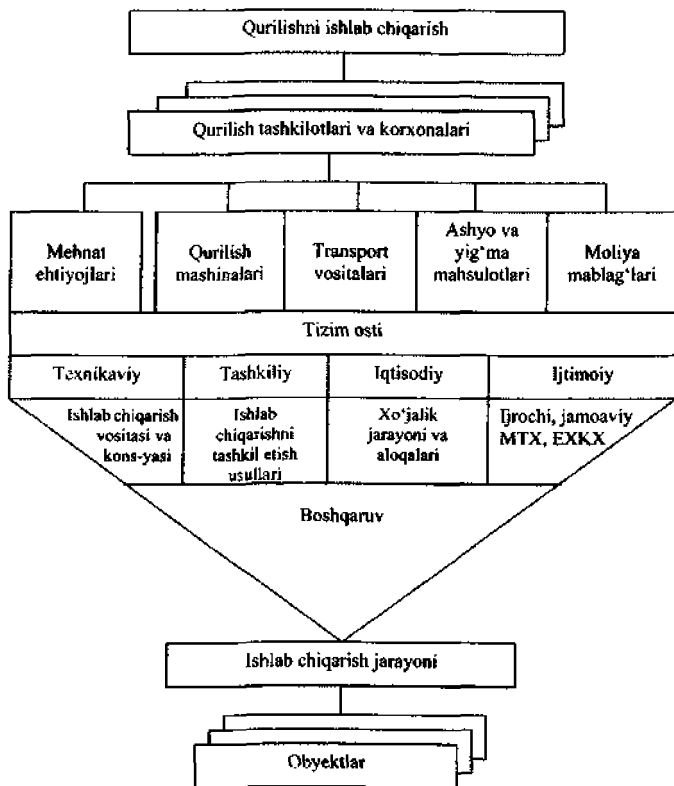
Qurilishni ishlab chiqarish

Qurilish tashkilotlari va korxonalari

Mehnat ehtiyojlari

Qurilish mashinalari

Transport vositalari

Ashyo va yig'ma mahsulotlari

Moliya mablag'lari

Tizim osti

Texnikaviy

Tashkiliy

Iqtisodiy

Ijtimoiy

Ishlab chiqarish vositasi va kons-yasi

Ishlab chiqarishni tashkil etish usullari

Xo'jalik jarayoni va aloqalari

Ijrochi, jamoaviy MTX, EXKX

Boshqaruv

Ishlab chiqarish jarayoni

Obyektlar